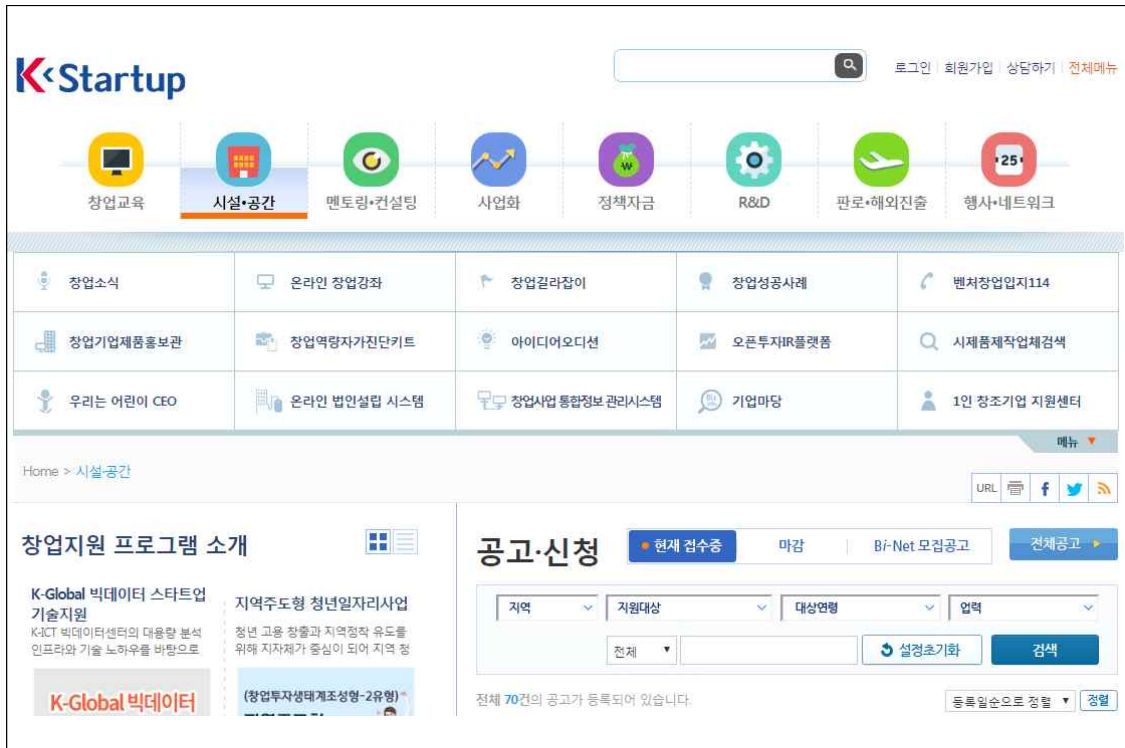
K Startup

로그인 | 회원가입 | 상담하기 | 전체메뉴

창업교육 시설•공간 멘토링•컨설팅 사업화 정책자금 R&D 판로•해외진출 행사•네트워크

25

| 창업소식 | 온라인 창업강좌 | 창업길라잡이 | 창업성공사례 | 벤처창업입지114 |
|---|---|---|---|---|
| 창업기업제품홍보관 | 창업역량자가진단키트 | 아이디어오디션 | 오픈투자IR플랫폼 | 시제품제작업체검색 |
| 우리는 어린이 CEO | 온라인 법인설립 시스템 | 창업사업 통합정보 관리시스템 | 기업마당 | 1인 창조기업 지원센터 |

메뉴

Home > 시설·공간

URL

창업지원 프로그램 소개

K-Global 빅데이터 스타트업 기술지원
K-ICT 빅데이터센터의 대용량 분석 인프라와 기술 노하우를 바탕으로

K-Global 빅데이터

지역주도형 청년일자리사업
청년 고용 창출과 지역정착 유도를 위해 지자체가 중심이 되어 지역 청

(창업투자생태계조성형-2유형)
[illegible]

공고·신청

• 현재 접수중 마감 Bi-Net 모집공고 전체공고

지역 지원대상 대상연령 업력

전체 설정초기화 검색

전체 70건의 공고가 등록되어 있습니다.

등록일순으로 정렬 정렬